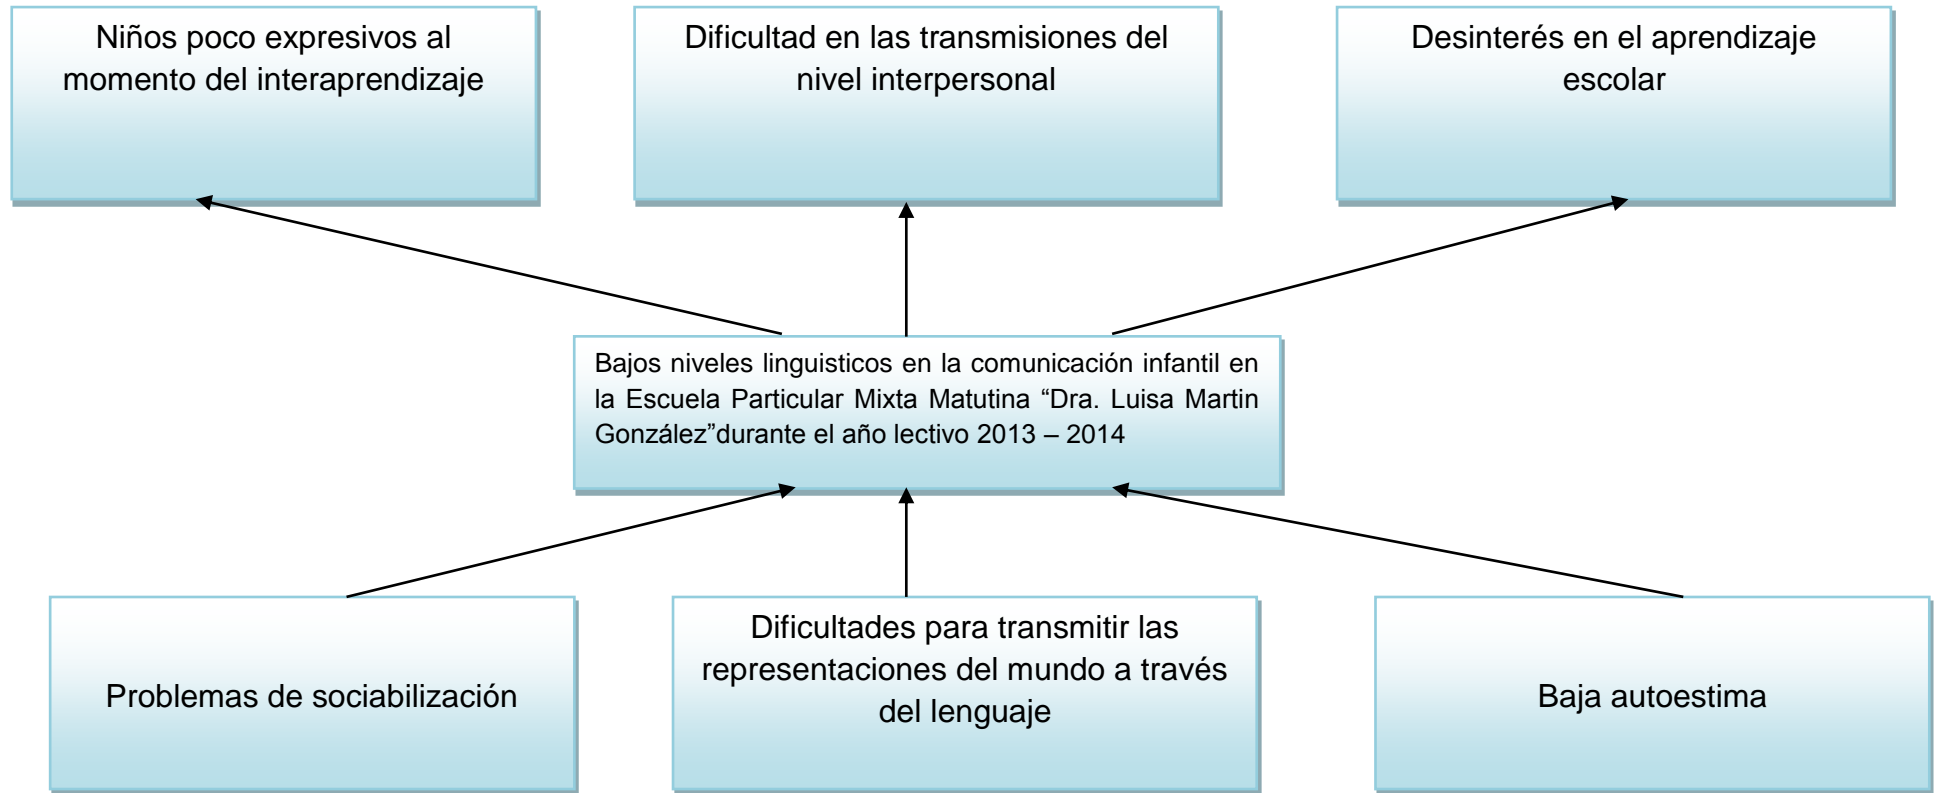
Niños poco expresivos al momento del interaprendizaje

Dificultad en las transmisiones del nivel interpersonal

Desinterés en el aprendizaje escolar

Bajos niveles linguisticos en la comunicación infantil en la Escuela Particular Mixta Matutina “Dra. Luisa Martin González”durante el año lectivo 2013 – 2014

Problemas de sociabilización

Dificultades para transmitir las representaciones del mundo a través del lenguaje

Baja autoestima